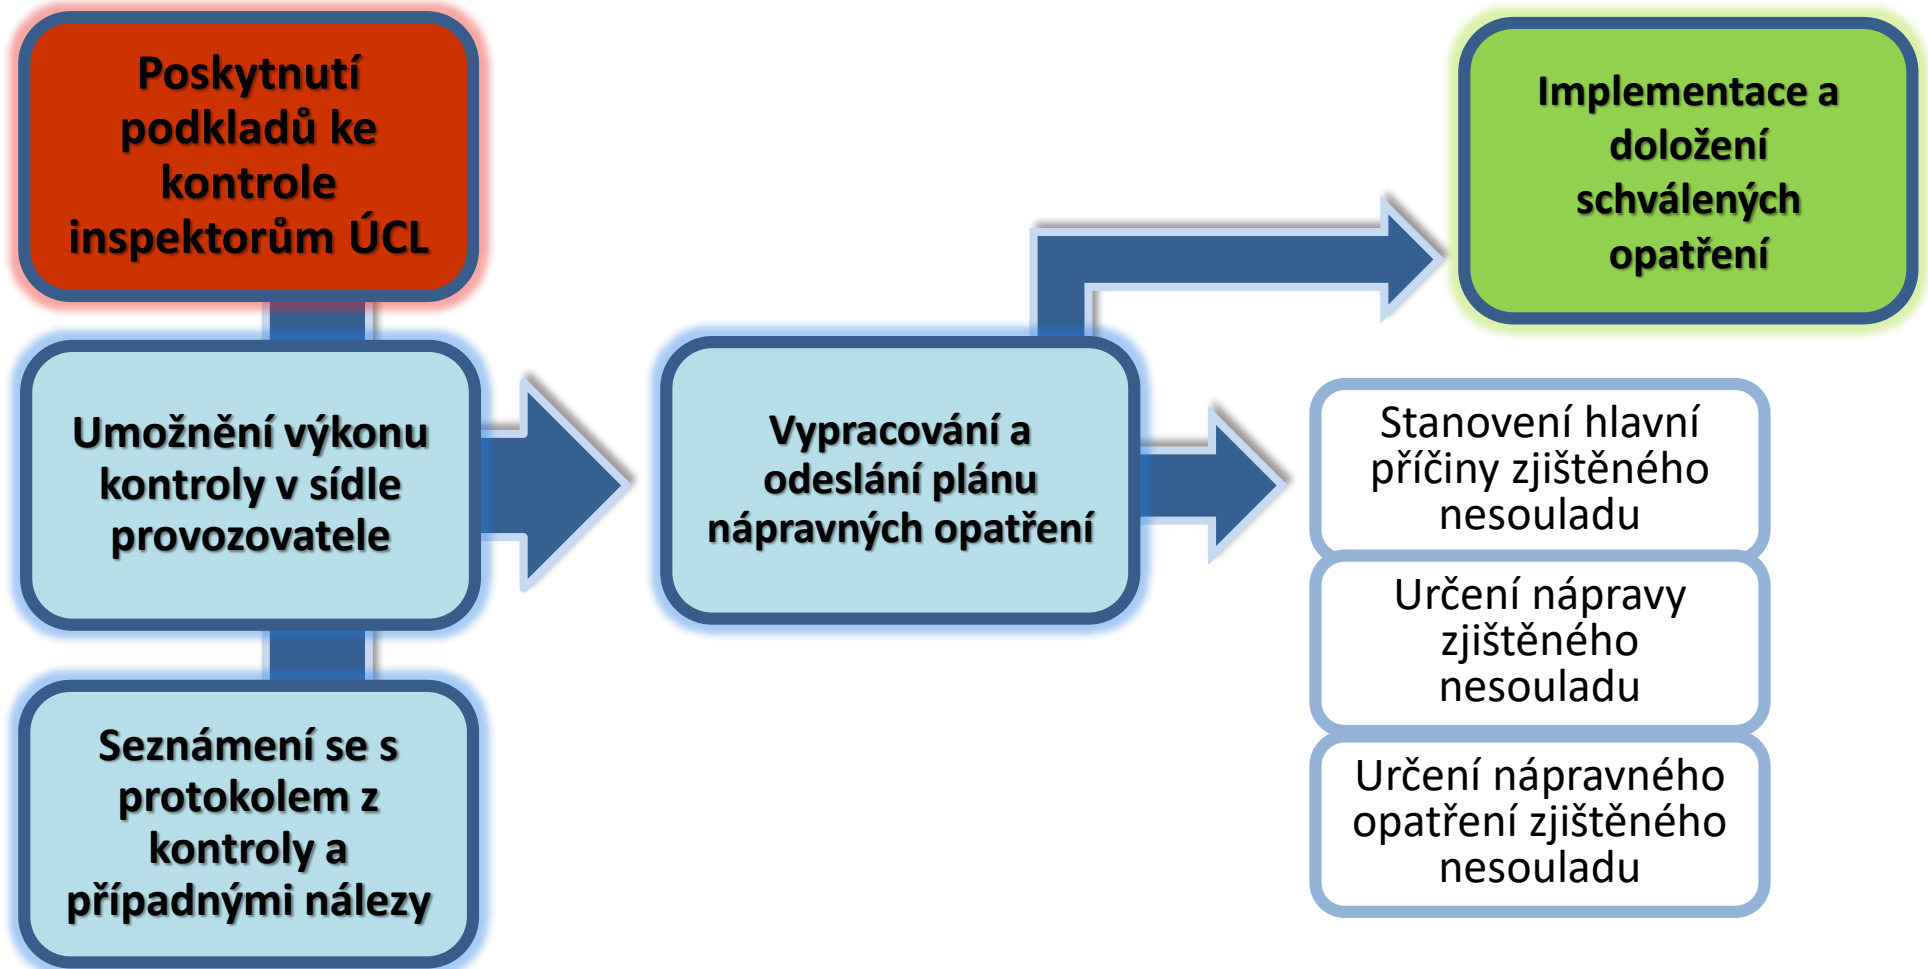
Poskytnutí podkladů ke kontrole inspektorům ÚCL

Umožnění výkonu kontroly v sídle provozovatele

Seznámení se s protokolem z kontroly a případnými nálezy

Vypracování a odeslání plánu nápravných opatření

Implementace a doložení schválených opatření

Stanovení hlavní příčiny zjištěného nesouladu

Určení nápravy zjištěného nesouladu

Určení nápravného opatření zjištěného nesouladu